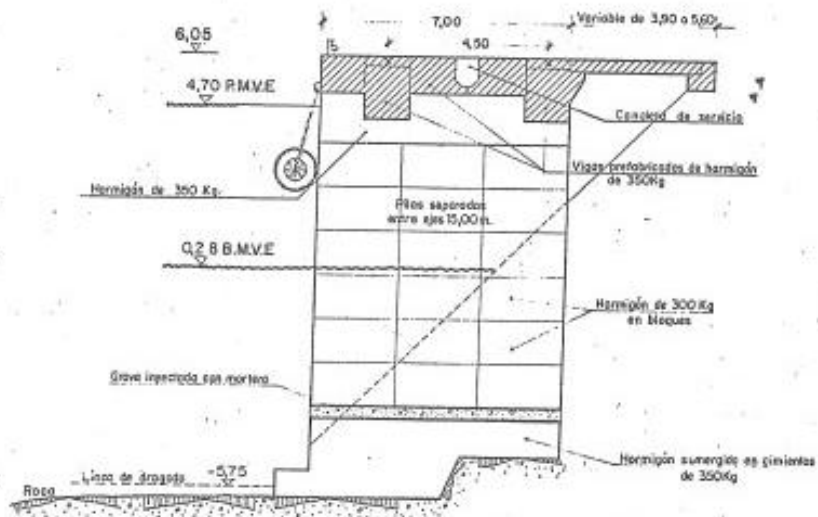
6,05

7,00

Variable de 3,90 a 5,60

1,5

4,50

4,70 P.M.V.E

Canaleta de servicio

Vigas prefabricadas de hormigón de 350Kg

Hormigón de 350 Kg.

Pilas separadas entre ejes 15,00 m.

0,2 8 B.M.V.E

Hormigón de 300 Kg en bloques

Grava inyectada con mortero

Hormigón sumergido en cimientos de 350Kg

Línea de dragado

-5,75

Roca